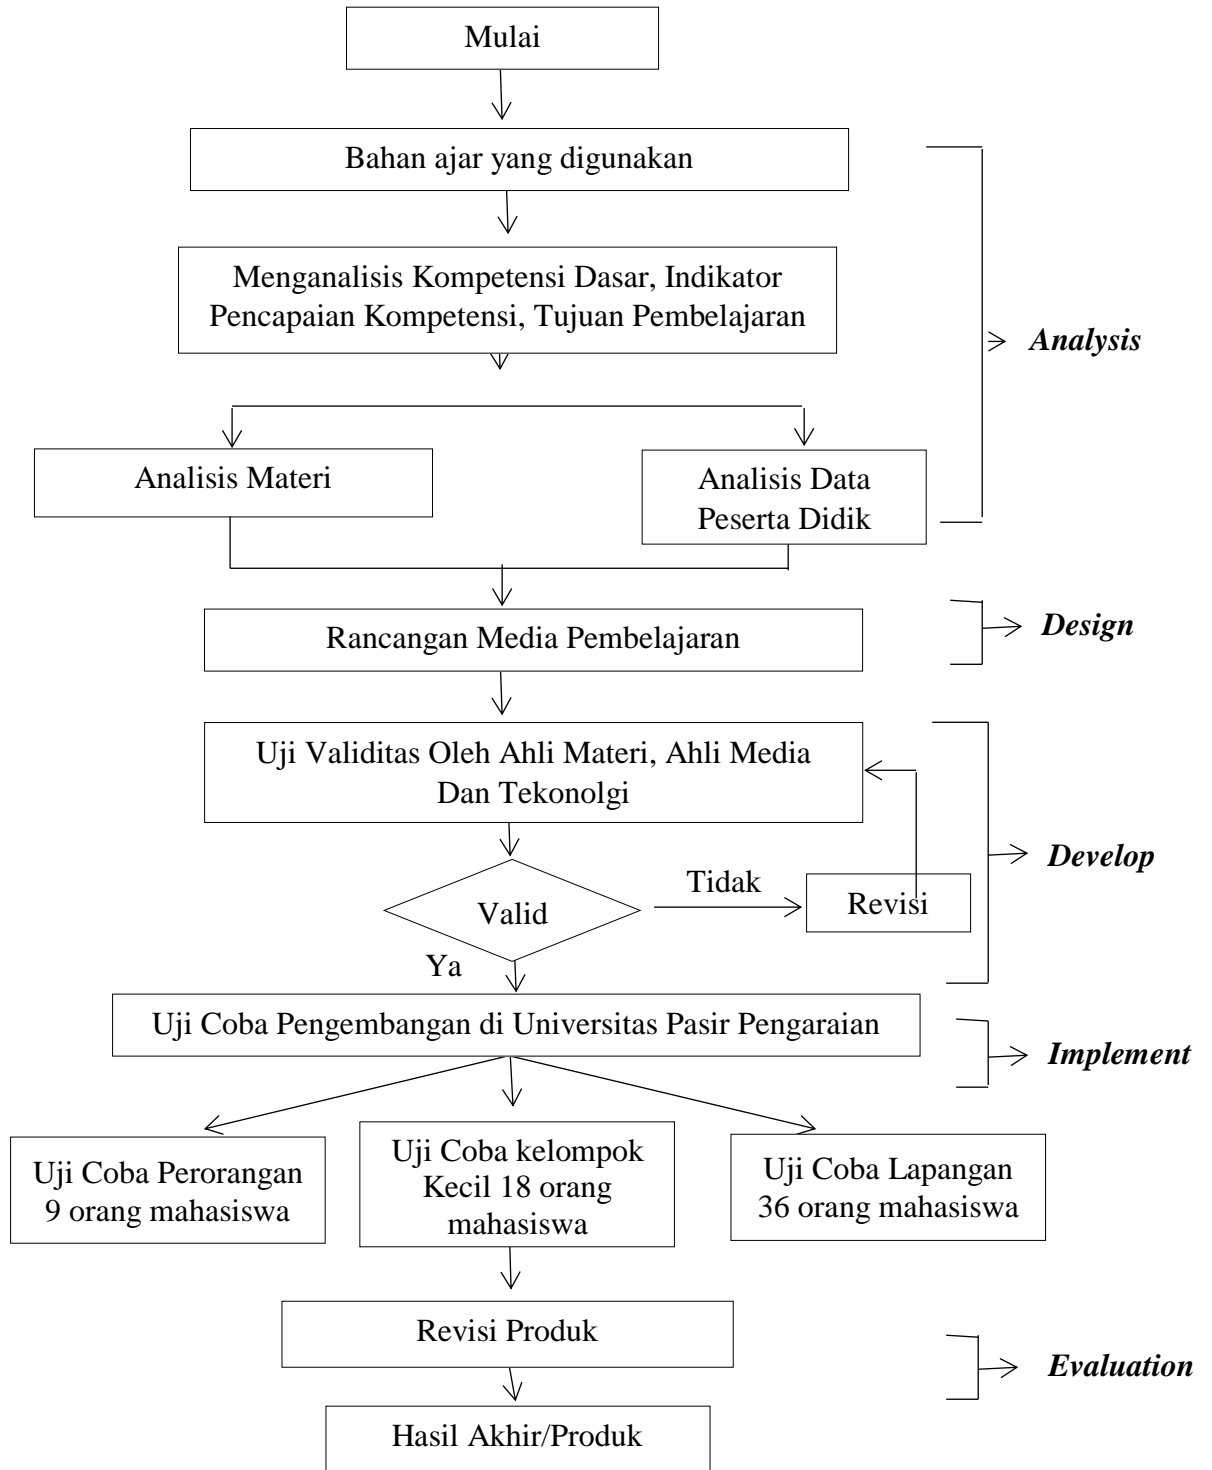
Mulai

Bahan ajar yang digunakan

Menganalisis Kompetensi Dasar, Indikator Pencapaian Kompetensi, Tujuan Pembelajaran

Analysis

Analisis Materi

Analisis Data Peserta Didik

Rancangan Media Pembelajaran

Design

Uji Validitas Oleh Ahli Materi, Ahli Media Dan Tekonolgi

Develop

Valid

Tidak

Revisi

Ya

Uji Coba Pengembangan di Universitas Pasir Pengaraian

Implement

Uji Coba Perorangan 9 orang mahasiswa

Uji Coba kelompok Kecil 18 orang mahasiswa

Uji Coba Lapangan 36 orang mahasiswa

Revisi Produk

Evaluation

Hasil Akhir/Produk